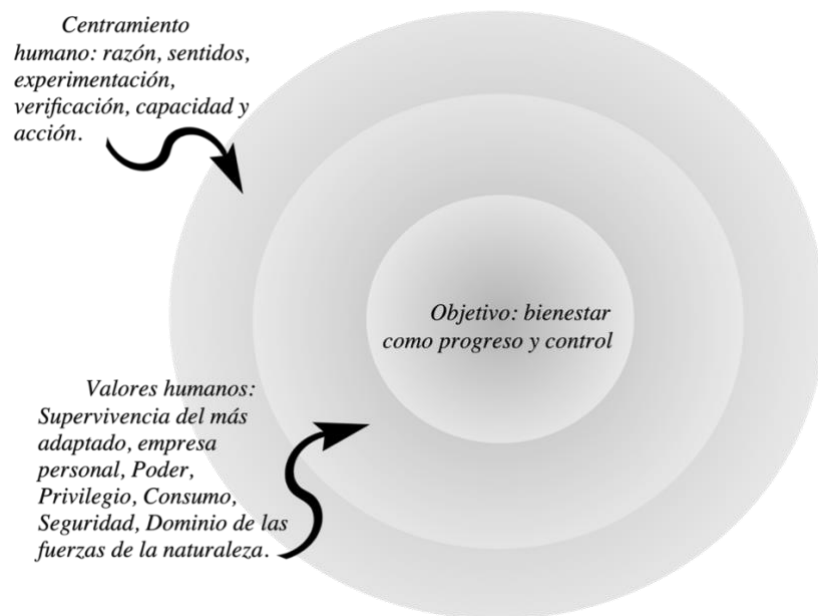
Centramiento humano: razón, sentidos, experimentación, verificación, capacidad y acción.

Objetivo: bienestar como progreso y control

Valores humanos: Supervivencia del más adaptado, empresa personal, Poder, Privilegio, Consumo, Seguridad, Dominio de las fuerzas de la naturaleza.